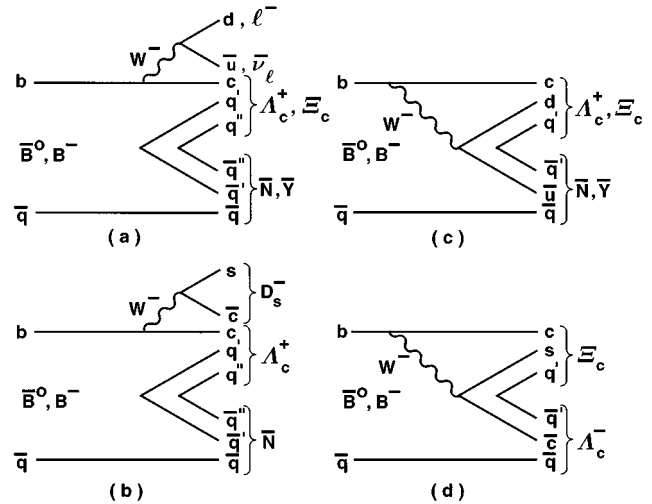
$d$ , $\ell^-$
$W^-$
$\bar{u}$ , $\bar{\nu}_\ell$
b
c
q'
q''
$\Lambda_c^+$, $\Xi_c$
$\bar{B}^0$, $B^-$
$\bar{q}''$
$\bar{q}'$
$\bar{q}$
$\bar{N}$, $\bar{Y}$
$\bar{q}$
q
(a)

b
$W^-$
c
d
q'
$\Lambda_c^+$, $\Xi_c$
$\bar{B}^0$, $B^-$
$\bar{q}'$
$\bar{u}$
q
$\bar{N}$, $\bar{Y}$
$\bar{q}$
(c)

s
$W^-$
$\bar{c}$
$D_s^-$
b
c
q'
q''
$\Lambda_c^+$
$\bar{B}^0$, $B^-$
$\bar{q}''$
$\bar{q}'$
q
$\bar{N}$
$\bar{q}$
(b)

b
$W^-$
c
s
q'
$\Xi_c$
$\bar{B}^0$, $B^-$
$\bar{q}'$
$\bar{c}$
$\bar{q}$
$\Lambda_c^-$
$\bar{q}$
(d)